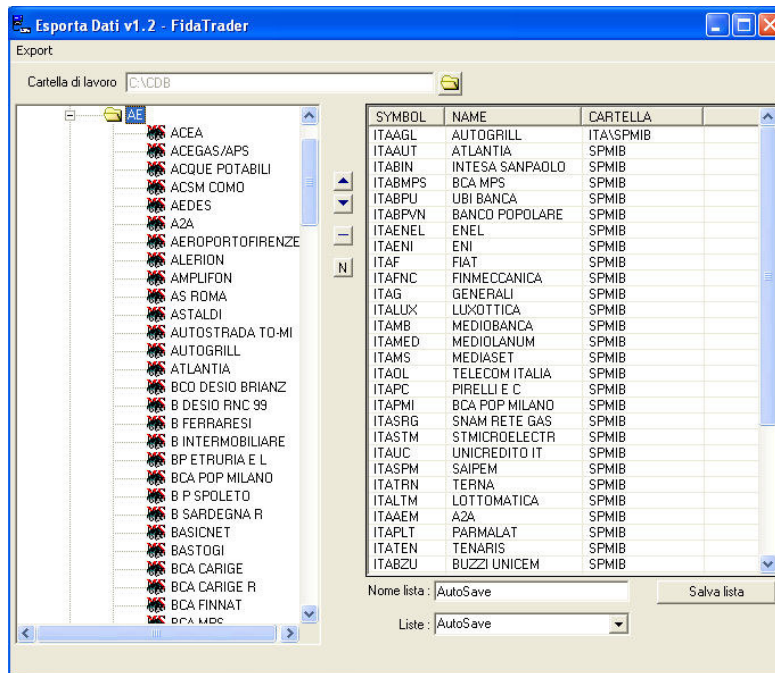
Esporta Dati v1.2 - FidaTrader

Export

Cartella di lavoro C:\CDB

AE
ACEA
ACEGAS/APS
ACQUE POTABILI
ACSM COMO
AEDES
A2A
AEROPORTOFIRENZE
ALERION
AMPLIFON
AS ROMA
ASTALDI
AUTOSTRADA TO-MI
AUTOGRILL
ATLANTIA
BCO DESIO BRIANZ
B DESIO RNC 99
B FERRARESI
B INTERMOBILIARE
BP ETRURIA E L
BCA POP MILANO
B P SPOLETO
B SARDEGNA R
BASICNET
BASTOGI
BCA CARIGE
BCA CARIGE R
BCA FINNAT
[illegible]

N

| SYMBOL | NAME | CARTELLA |
|---|---|---|
| ITAAGL | AUTOGRILL | ITA\SPMIB |
| ITAAUT | ATLANTIA | SPMIB |
| ITABIN | INTESA SANPAOLO | SPMIB |
| ITABMPS | BCA MPS | SPMIB |
| ITABPU | UBI BANCA | SPMIB |
| ITABPVN | BANCO POPOLARE | SPMIB |
| ITAENEL | ENEL | SPMIB |
| ITAENI | ENI | SPMIB |
| ITAF | FIAT | SPMIB |
| ITAFNC | FINMECCANICA | SPMIB |
| ITAG | GENERALI | SPMIB |
| ITALUX | LUXOTTICA | SPMIB |
| ITAMB | MEDIOBANCA | SPMIB |
| ITAMED | MEDIOLANUM | SPMIB |
| ITAMS | MEDIASET | SPMIB |
| ITAOL | TELECOM ITALIA | SPMIB |
| ITAPC | PIRELLI E C | SPMIB |
| ITAPMI | BCA POP MILANO | SPMIB |
| ITASRG | SNAM RETE GAS | SPMIB |
| ITASTM | STMICROELECTR | SPMIB |
| ITAUC | UNICREDITO IT | SPMIB |
| ITASPM | SAIPEM | SPMIB |
| ITATRN | TERNA | SPMIB |
| ITALTM | LOTTOMATICA | SPMIB |
| ITAAEM | A2A | SPMIB |
| ITAPLT | PARMALAT | SPMIB |
| ITATEN | TENARIS | SPMIB |
| ITABZU | BUZZI UNICEM | SPMIB |

Nome lista : AutoSave
Salva lista
Liste : AutoSave